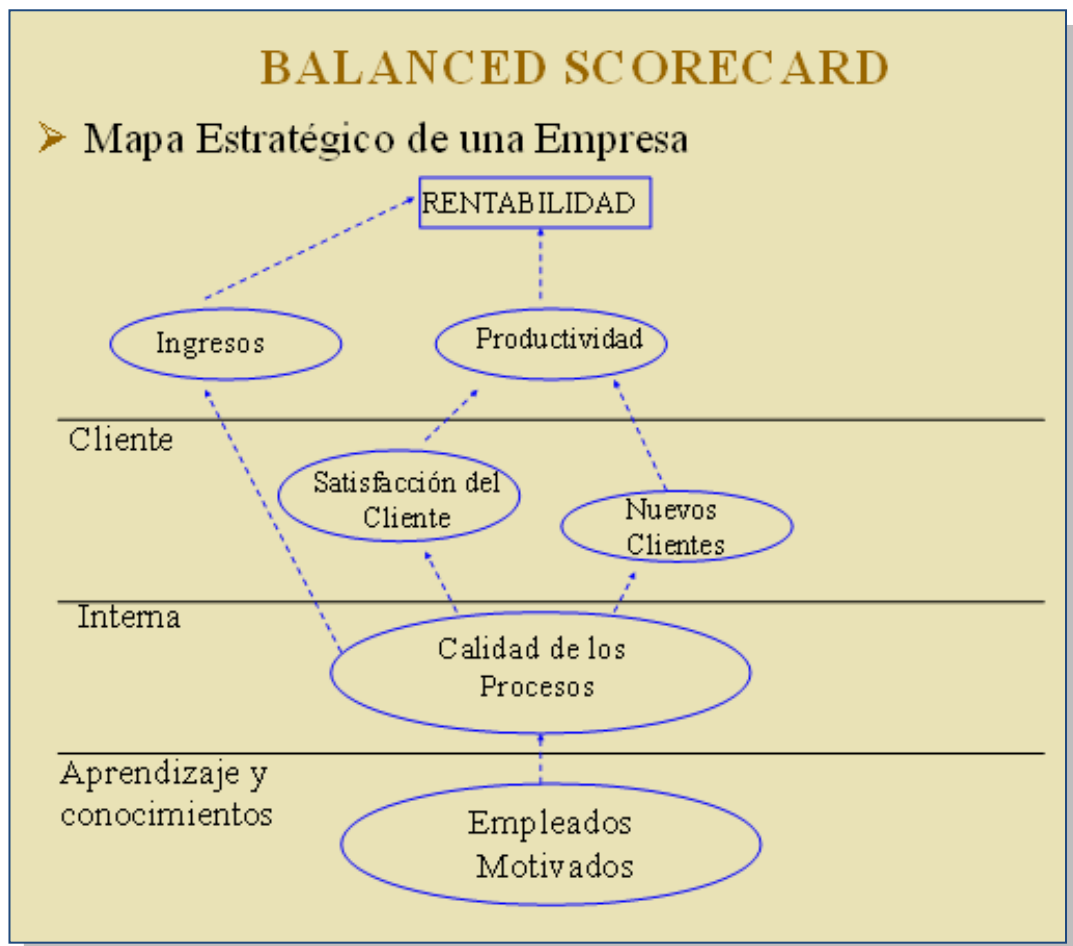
BALANCED SCORECARD

Mapa Estratégico de una Empresa

RENTABILIDAD

Ingresos

Productividad

Cliente

Satisfacción del Cliente

Nuevos Clientes

Interna

Calidad de los Procesos

Aprendizaje y conocimientos

Empleados Motivados